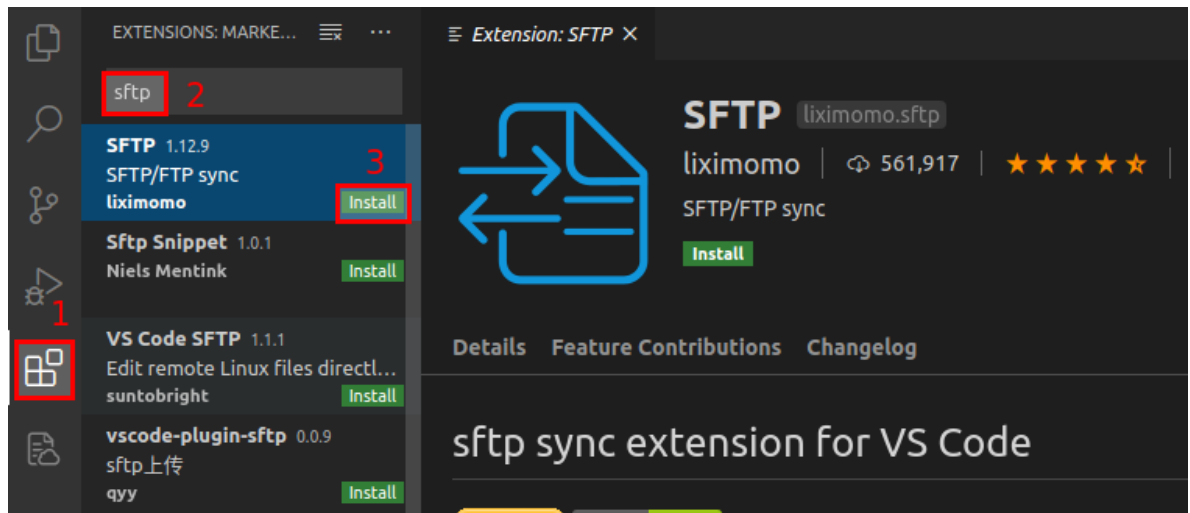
EXTENSIONS: MARKE... ···

Extension: SFTP ×

sftp 2

SFTP 1.12.9
SFTP/FTP sync
liximomo
3
Install

Sftp Snippet 1.0.1
Niels Mentink
Install

1

VS Code SFTP 1.1.1
Edit remote Linux files directl...
suntobright
Install

vscode-plugin-sftp 0.0.9
sftp上传
qyy
Install

SFTP liximomo.sftp
liximomo | 561,917 | ★★★★★
SFTP/FTP sync
Install

Details Feature Contributions Changelog

sftp sync extension for VS Code